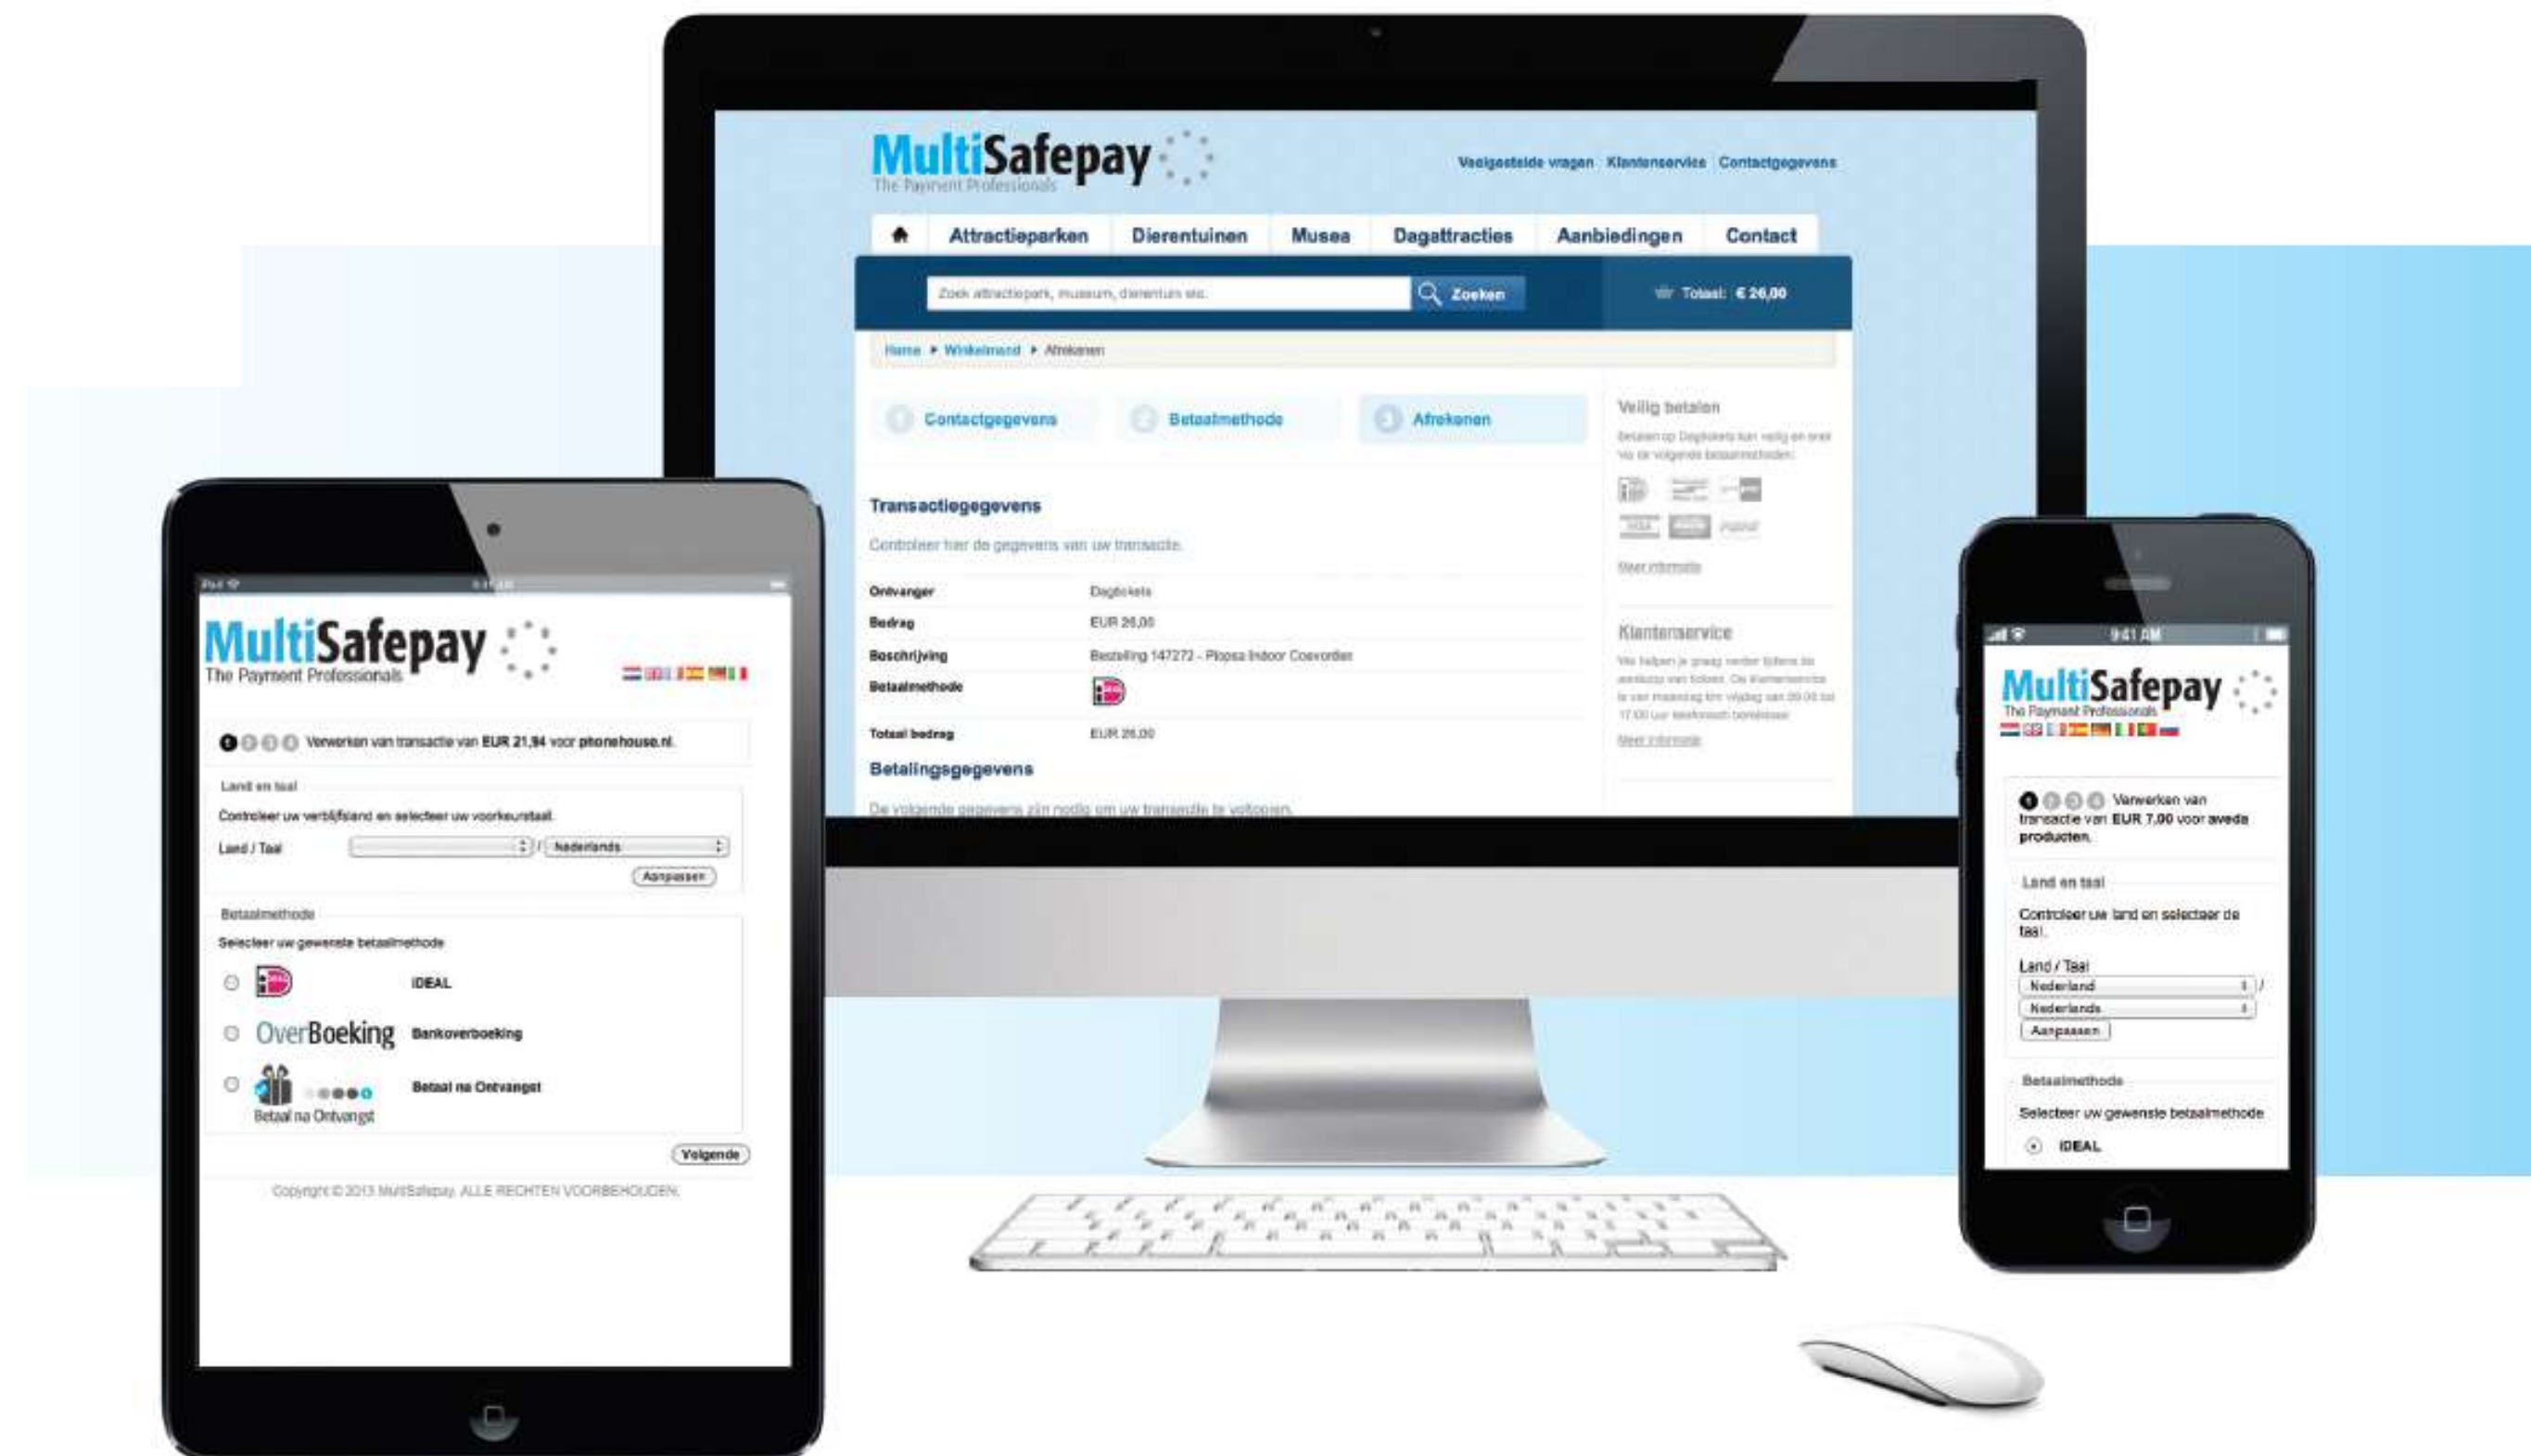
MultiSafepay
The Payment Professionals

Veelgestelde vragen Klantenservice Contactgegevens

Attractieparken Dierentuinen Musea Dagattracties Aanbiedingen Contact

Zoek attractiepark, museum, dierentuin etc.

Zoeken

Totaal: € 26,00

Home ▸ Winkelmand ▸ Afrekenen

1 Contactgegevens 2 Betaalmethode 3 Afrekenen

Veilig betalen

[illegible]

Meer informatie

Transactiegegevens

Controleer hier de gegevens van uw transactie.

| | |
|---|---|
| Ontvanger | Dagtickets |
| Bedrag | EUR 26,00 |
| Beschrijving | Bestelling 147272 - Plopsa Indoor Coevorden |
| Betaalmethode | |
| Totaal bedrag | EUR 26,00 |

Klantenservice

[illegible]

Meer informatie

Betalingsgegevens

De volgende gegevens zijn nodig om uw transactie te voltooien.

MultiSafepay
The Payment Professionals

Verwerken van transactie van EUR 21,94 voor phonehouse.nl.

Land en taal

Controleer uw verblijfsland en selecteer uw voorkeurstaal.

Land / Taal / Nederlands

Aanpassen

Betaalmethode

Selecteer uw gewenste betaalmethode

iDEAL

OverBoeking Bankoverboeking

Betaal na Ontvangst Betaal na Ontvangst

Volgende

Copyright © 2013 MultiSafepay. ALLE RECHTEN VOORBEHOUDEN.

9:41 AM

MultiSafepay
The Payment Professionals

Verwerken van transactie van EUR 7,00 voor aveda producten.

Land en taal

Controleer uw land en selecteer de taal.

Land / Taal

Nederland /

Nederlands

Aanpassen

Betaalmethode

Selecteer uw gewenste betaalmethode

iDEAL